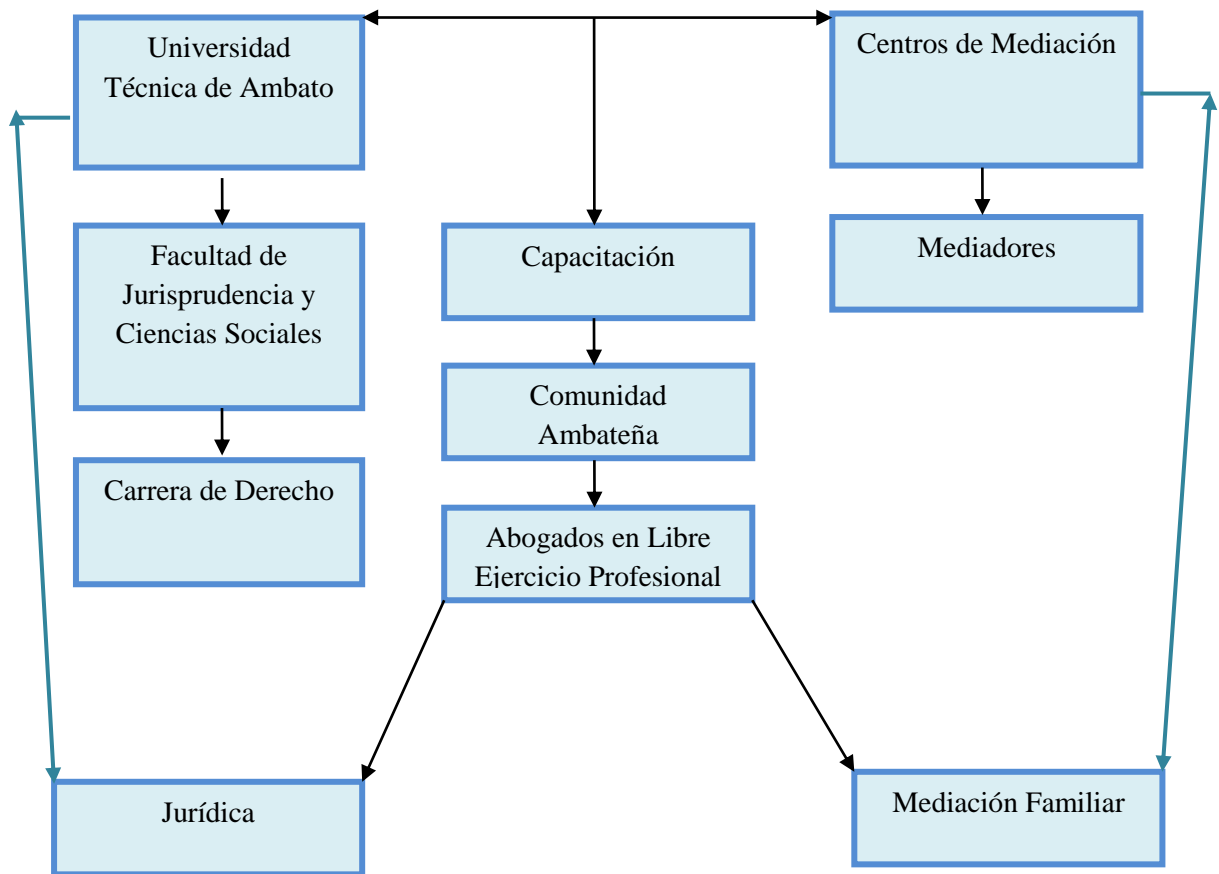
Universidad Técnica de Ambato

Centros de Mediación

Facultad de Jurisprudencia y Ciencias Sociales

Capacitación

Mediadores

Comunidad Ambateña

Carrera de Derecho

Abogados en Libre Ejercicio Profesional

Jurídica

Mediación Familiar